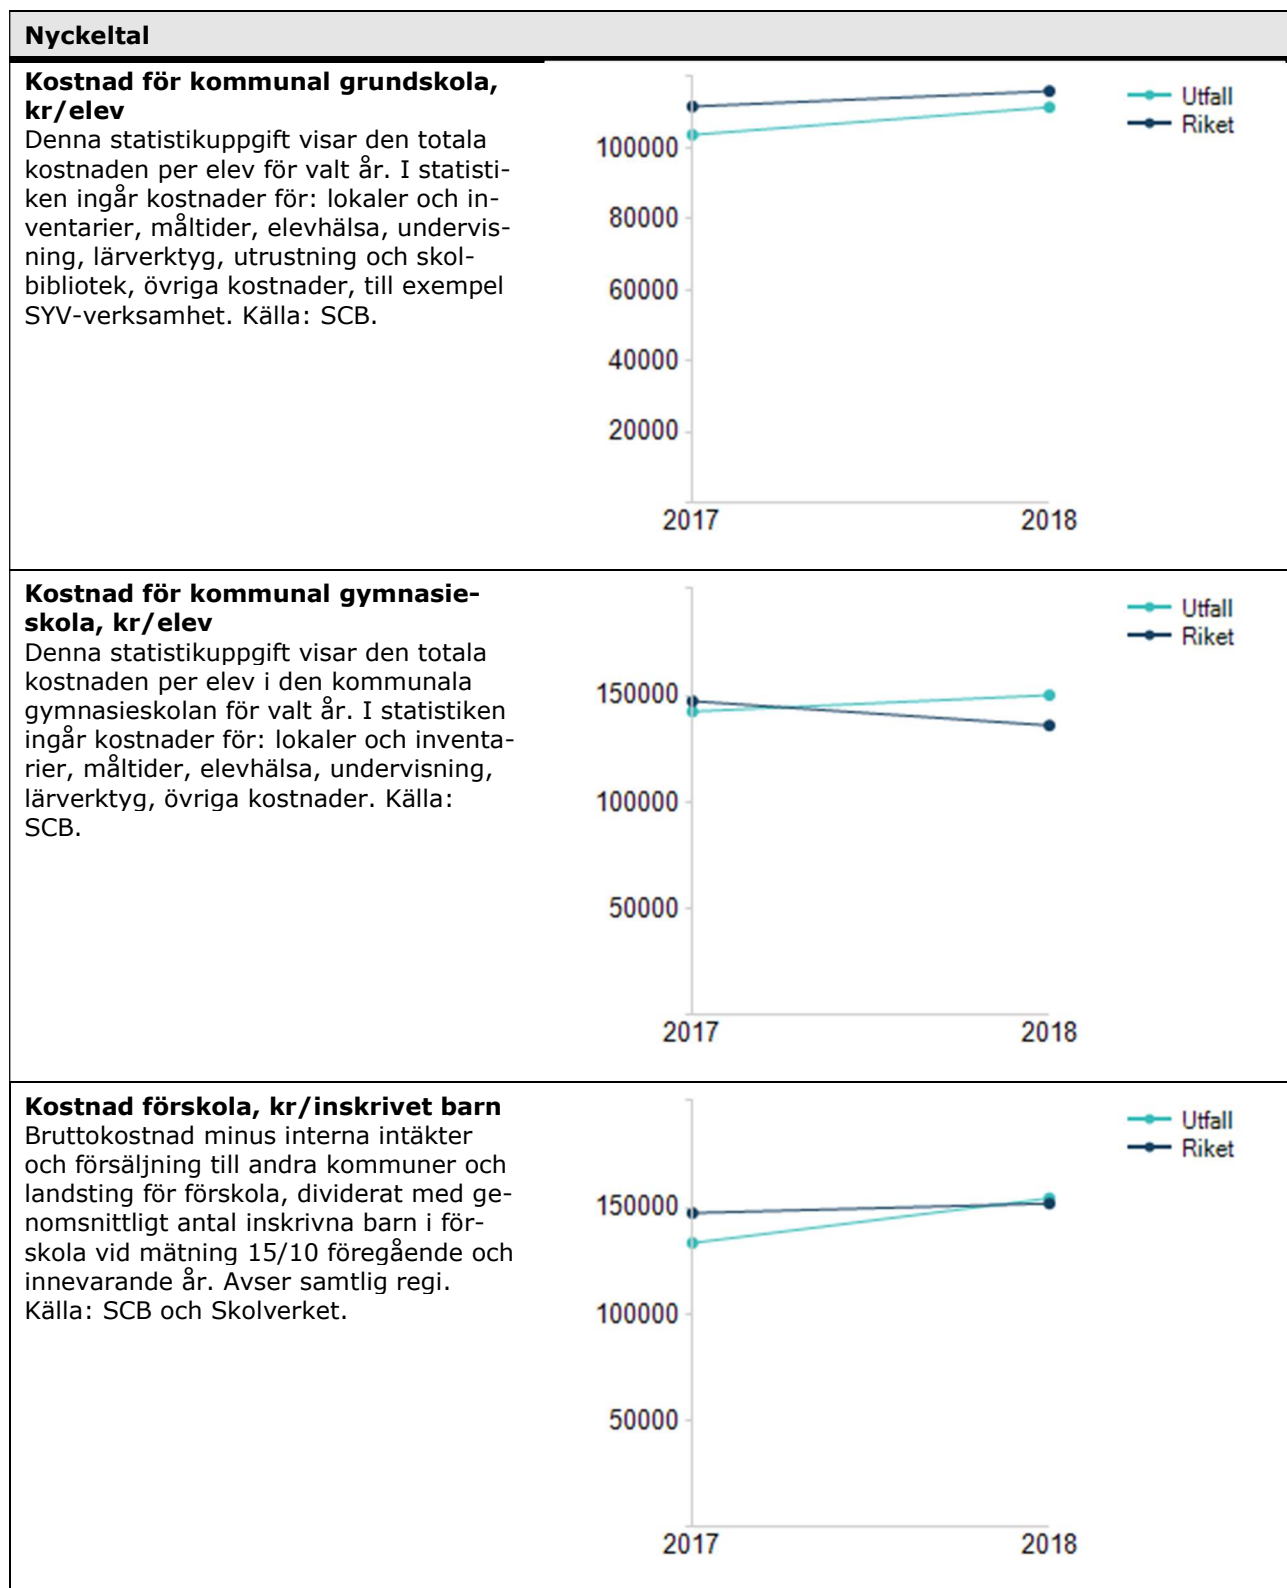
**Nyckeltal**

**Kostnad för kommunal grundskola, kr/elev**
Denna statistikuppgift visar den totala kostnaden per elev för valt år. I statistiken ingår kostnader för: lokaler och inventarier, måltider, elevhälsa, undervisning, lärverktyg, utrustning och skolbibliotek, övriga kostnader, till exempel SYV-verksamhet. Källa: SCB.

Utfall
Riket
100000
80000
60000
40000
20000
2017
2018

**Kostnad för kommunal gymnasieskola, kr/elev**
Denna statistikuppgift visar den totala kostnaden per elev i den kommunala gymnasieskolan för valt år. I statistiken ingår kostnader för: lokaler och inventarier, måltider, elevhälsa, undervisning, lärverktyg, övriga kostnader. Källa: SCB.

Utfall
Riket
150000
100000
50000
2017
2018

**Kostnad förskola, kr/inskrivet barn**
Bruttokostnad minus interna intäkter och försäljning till andra kommuner och landsting för förskola, dividerat med genomsnittligt antal inskrivna barn i förskola vid mätning 15/10 föregående och innevarande år. Avser samtlig regi. Källa: SCB och Skolverket.

Utfall
Riket
150000
100000
50000
2017
2018